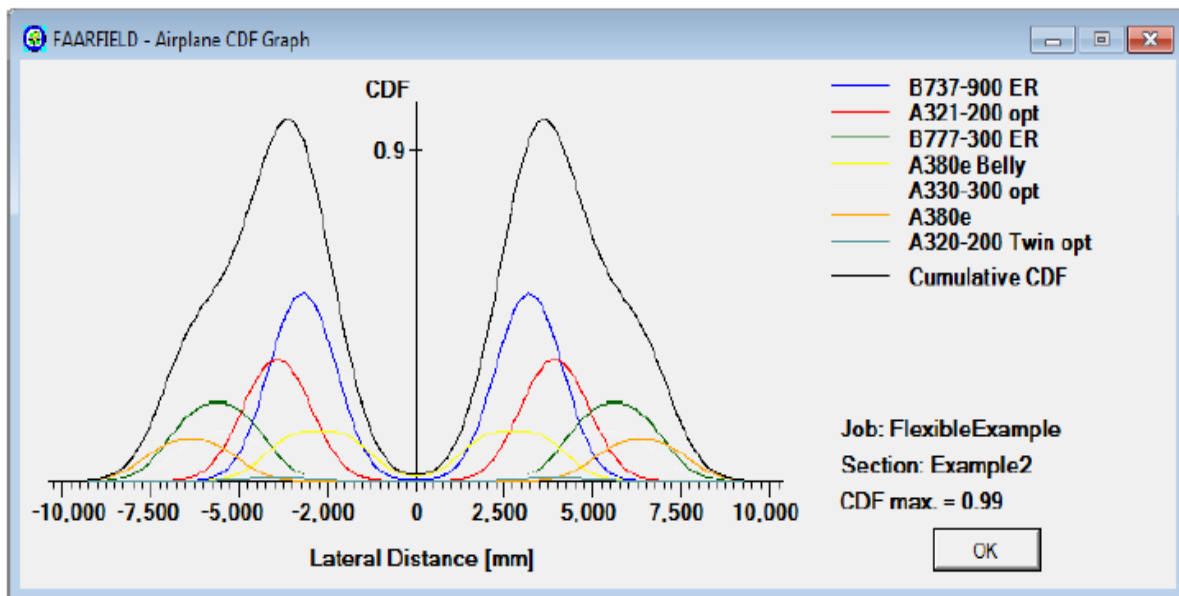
FAARFIELD - Airplane CDF Graph

CDF

0.9

-10,000 -7,500 -5,000 -2,000 0 2,500 5,000 7,500 10,000

Lateral Distance [mm]

B737-900 ER
A321-200 opt
B777-300 ER
A380e Belly
A330-300 opt
A380e
A320-200 Twin opt
Cumulative CDF

Job: FlexibleExample
Section: Example2
CDF max. = 0.99

OK